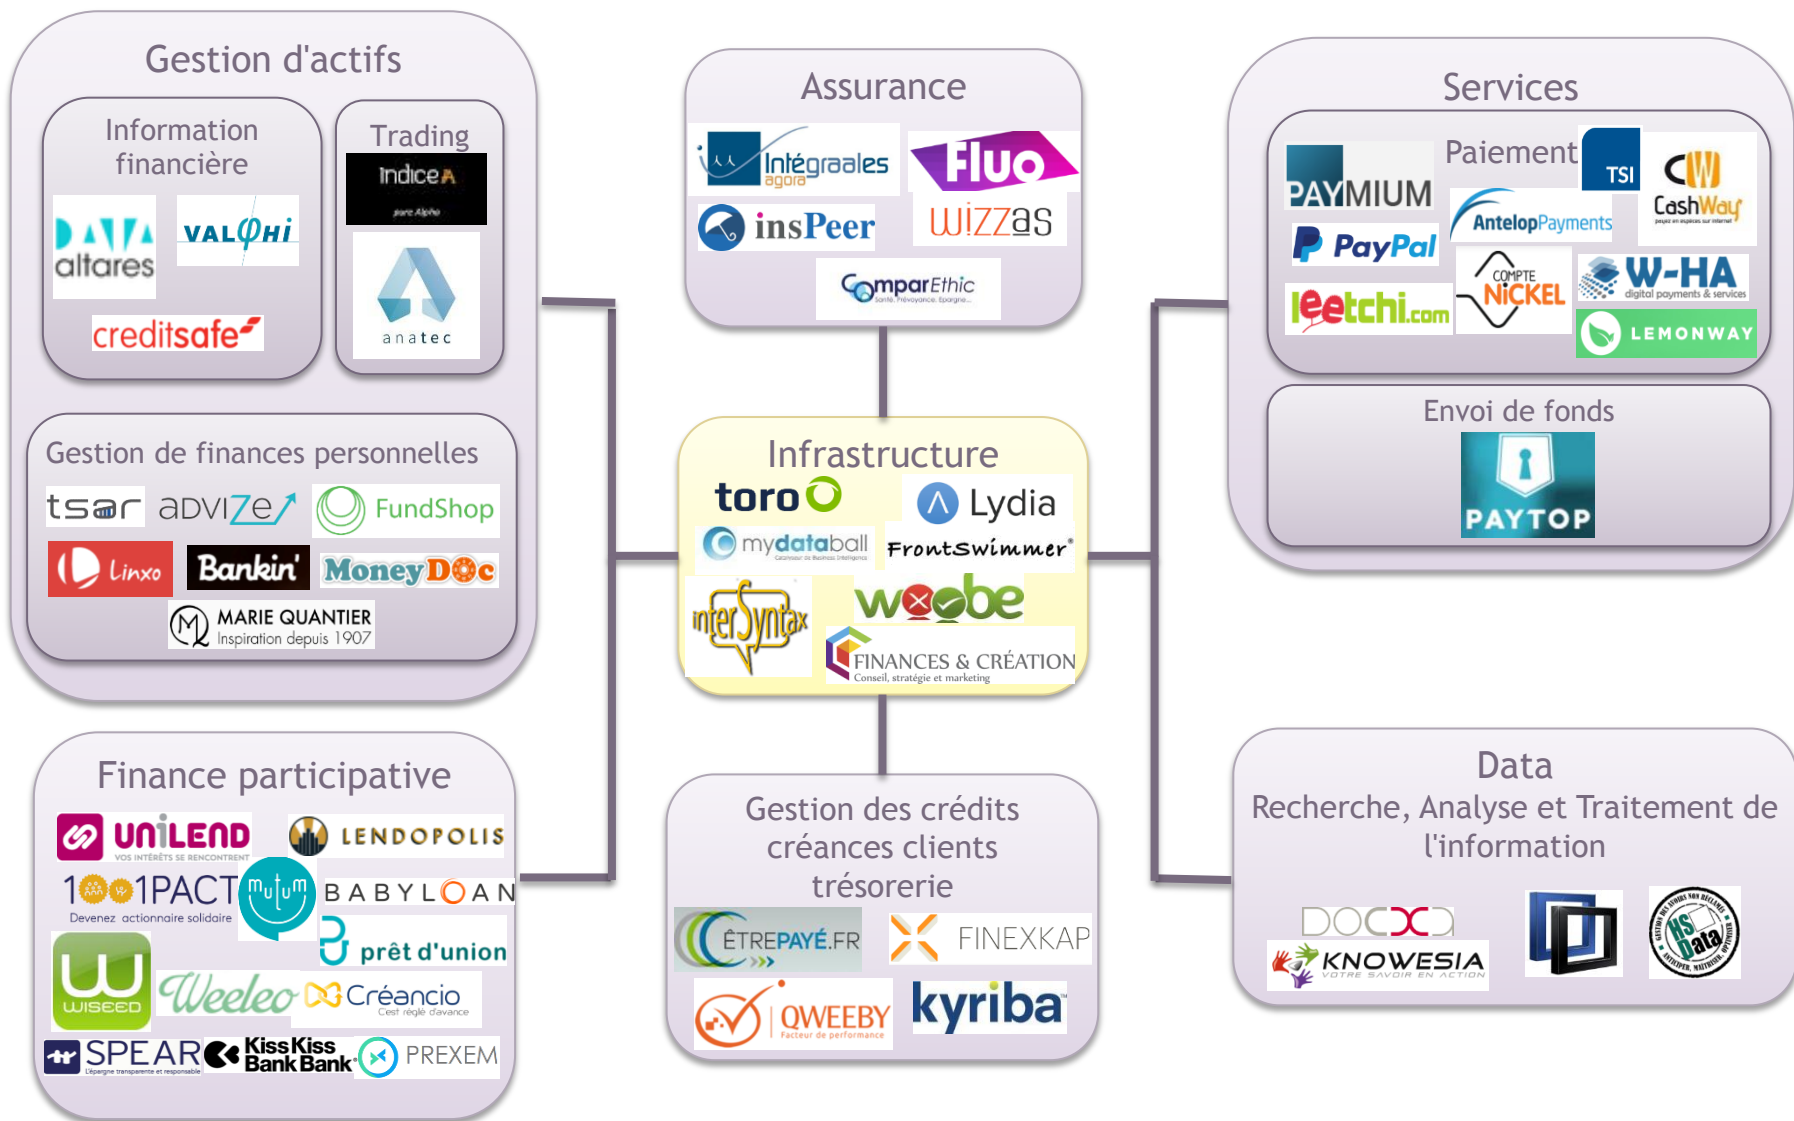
Gestion d'actifs

Information financière

altares

VALΦHI

creditsafe

Trading

IndiceA

pure Alpha

anatec

Gestion de finances personnelles

tsar

advize

FundShop

Linxo

Bankin'

MoneyDoc

MARIE QUANTIER
Inspiration depuis 1907

Assurance

Intégraales
agora

fluo

insPeer

wizzas

comparEthic
Santé, Prévoyance, Épargne

Infrastructure

toro

Lydia

mydataball

Frontswimmer

interSyntax

woobe

FINANCES & CRÉATION
Conseil, stratégie et marketing

Services

Paiement

PAYMIUM

TSI

CashWay

AntelopPayments

PayPal

COMPTE NICKEL

W-HA
digital payments & services

leetchi.com

LEMONWAY

Envoi de fonds

PAYTOP

Finance participative

UNILEND
VOS INTÉRÊTS SE RENCONTRENT

LENDOPOLIS

1001PACT
Devenez actionnaire solidaire

mutum

BABYLOAN

prêt d'union

WISEED

Weeleo

Créancio
C'est réglé d'avance

SPEAR
L'épargne transparente et responsable

KissKiss BankBank

PREXEM

Gestion des crédits créances clients trésorerie

ÊTREPAYÉ.FR

FINEXKAP

QWEEBY
Facteur de performance

kyriba

Data
Recherche, Analyse et Traitement de l'information

DOCXD

KNOWESIA
VOTRE SAVOIR EN ACTION

HS Data